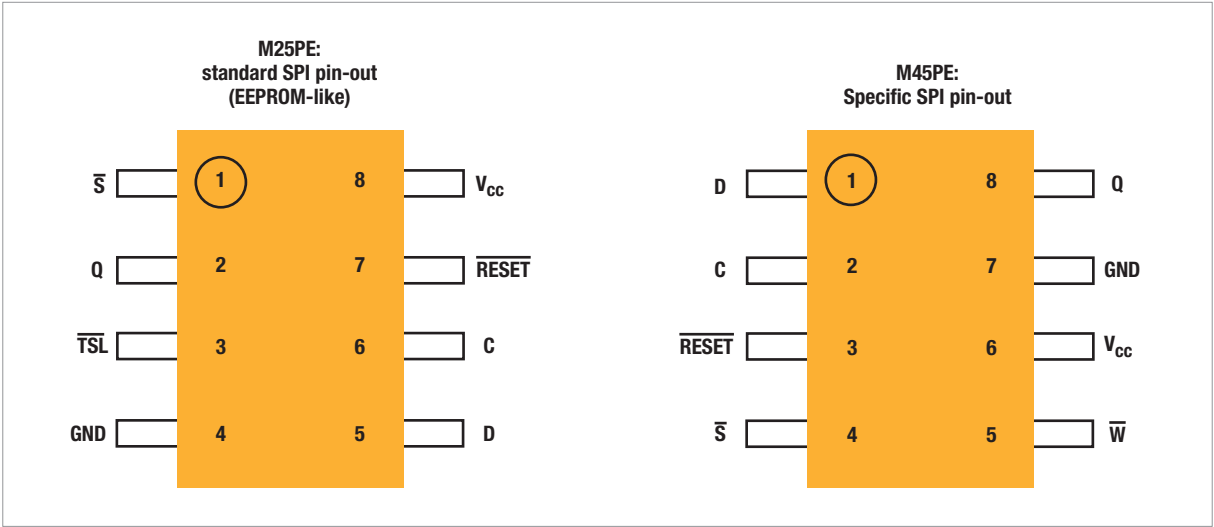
M25PE:
standard SPI pin-out
(EEPROM-like)

$\overline{S}$ 1 8 $V_{CC}$
Q 2 7 $\overline{RESET}$
$\overline{TSL}$ 3 6 C
GND 4 5 D

M45PE:
Specific SPI pin-out

D 1 8 Q
C 2 7 GND
$\overline{RESET}$ 3 6 $V_{CC}$
$\overline{S}$ 4 5 $\overline{W}$